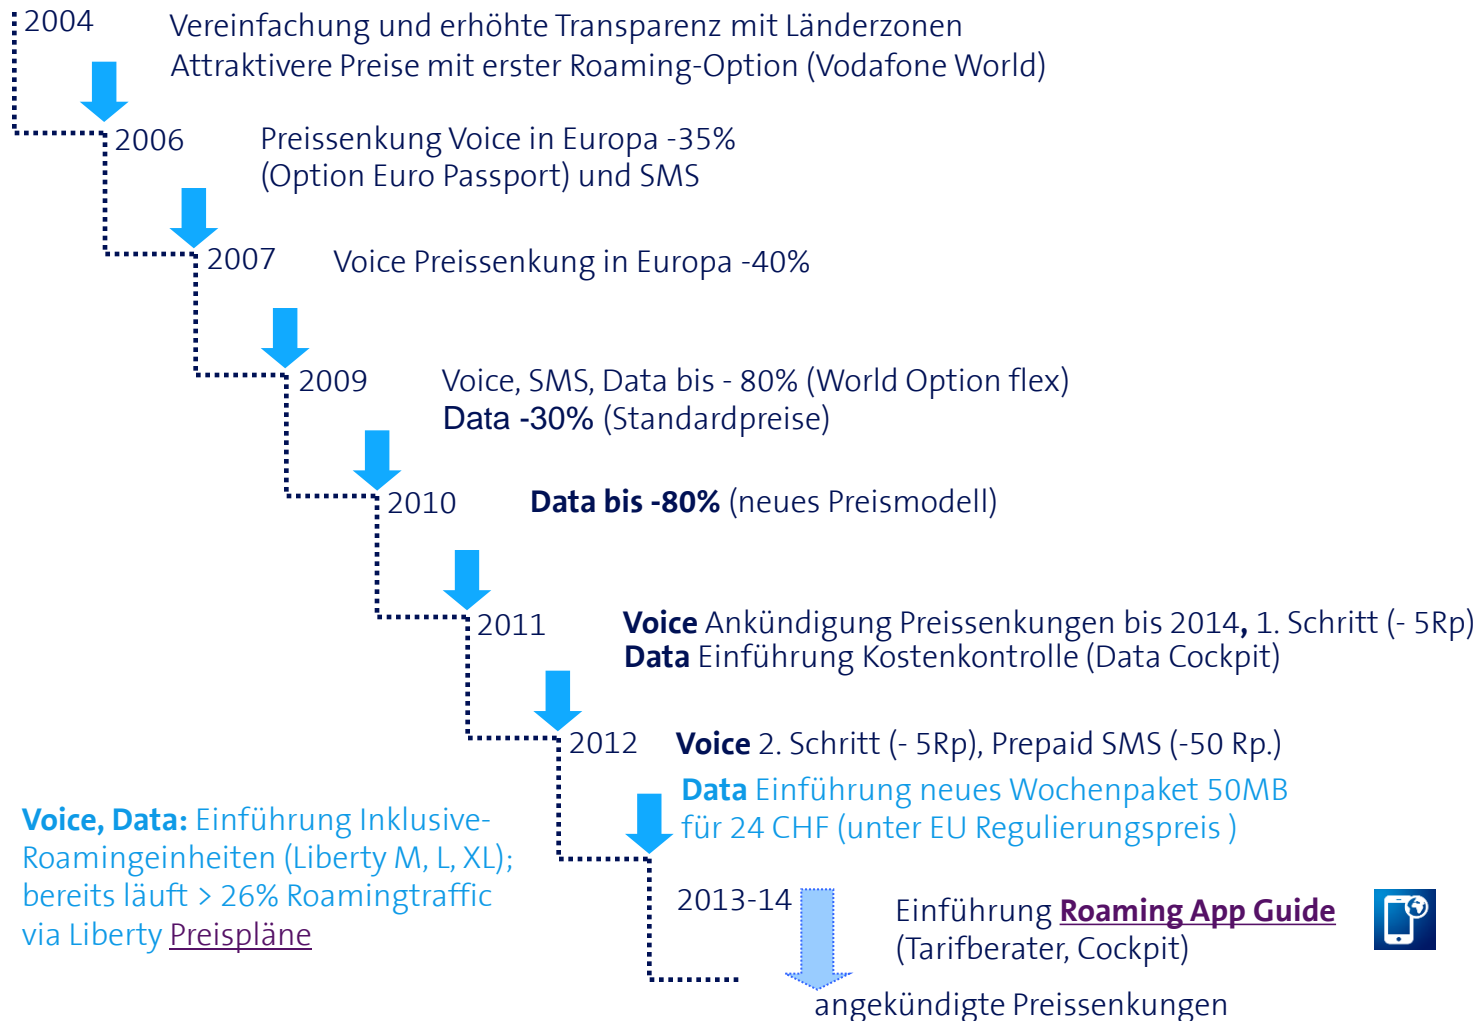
2004 Vereinfachung und erhöhte Transparenz mit Länderzonen
Attraktivere Preise mit erster Roaming-Option (Vodafone World)

2006 Preissenkung Voice in Europa -35%
(Option Euro Passport) und SMS

2007 Voice Preissenkung in Europa -40%

2009 Voice, SMS, Data bis - 80% (World Option flex)
Data -30% (Standardpreise)

2010 Data bis -80% (neues Preismodell)

2011 Voice Ankündigung Preissenkungen bis 2014, 1. Schritt (- 5Rp)
Data Einführung Kostenkontrolle (Data Cockpit)

2012 Voice 2. Schritt (- 5Rp), Prepaid SMS (-50 Rp.)
Data Einführung neues Wochenpaket 50MB für 24 CHF (unter EU Regulierungspreis )

Voice, Data: Einführung Inklusive-Roamingeinheiten (Liberty M, L, XL); bereits läuft > 26% Roamingtraffic via Liberty Preispläne

2013-14

Einführung Roaming App Guide
(Tarifberater, Cockpit)

angekündigte Preissenkungen